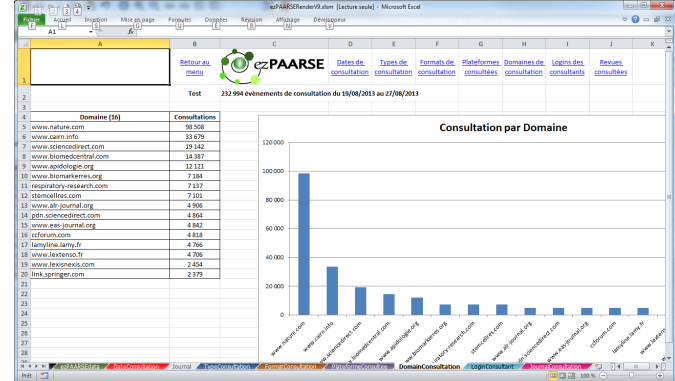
ezPAARSERenderV8.xlsm [Lecture seule] - Microsoft Excel

Fichier Accueil Insertion Mise en page Formules Données Révision Affichage Développeur

A1 fx

| | A | B | C | D | E | F | G | H | I | J | K |
|---|---|---|---|---|---|---|---|---|---|---|---|
| 1 | | Retour au menu | ezPAARSE | Dates de consultation | Types de consultation | Formats de consultation | Plateformes consultées | Domaines de consultation | Logins des consultants | Revues consultées | |
| 2 | | Test | 232 994 évènements de consultation du 19/08/2013 au 27/08/2013 | | | | | | | | |
| 3 | | | | | | | | | | | |
| 4 | Domaine (16) | Consultations | | | | | | | | | |
| 5 | www.nature.com | 98 508 | | | | | | | | | |
| 6 | www.cairn.info | 33 679 | | | | | | | | | |
| 7 | www.sciencedirect.com | 19 142 | | | | | | | | | |
| 8 | www.biomedcentral.com | 14 387 | | | | | | | | | |
| 9 | www.apidologie.org | 12 121 | | | | | | | | | |
| 10 | www.biomarkerres.org | 7 184 | | | | | | | | | |
| 11 | respiratory-research.com | 7 137 | | | | | | | | | |
| 12 | stemcellres.com | 7 101 | | | | | | | | | |
| 13 | www.alr-journal.org | 4 906 | | | | | | | | | |
| 14 | pdn.sciencedirect.com | 4 864 | | | | | | | | | |
| 15 | www.eas-journal.org | 4 842 | | | | | | | | | |
| 16 | ccforum.com | 4 818 | | | | | | | | | |
| 17 | lamyline.lamy.fr | 4 766 | | | | | | | | | |
| 18 | www.lextenso.fr | 4 706 | | | | | | | | | |
| 19 | www.lexisnexis.com | 2 454 | | | | | | | | | |
| 20 | link.springer.com | 2 379 | | | | | | | | | |

Consultation par Domaine

120 000
100 000
80 000
60 000
40 000
20 000
0

www.nature.com, www.cairn.info, www.sciencedirect.com, www.biomedcentral.com, www.apidologie.org, www.biomarkerres.org, respiratory-research.com, stemcellres.com, www.alr-journal.org, pdn.sciencedirect.com, www.eas-journal.org, ccforum.com, lamyline.lamy.fr, www.lextenso.fr

ezPAARSEstats DataConsultation Journal TypeConsultation FormatConsultation PlateformeConsultee DomainConsultation LoginConsultant JournalConsultation

Prêt 100 %